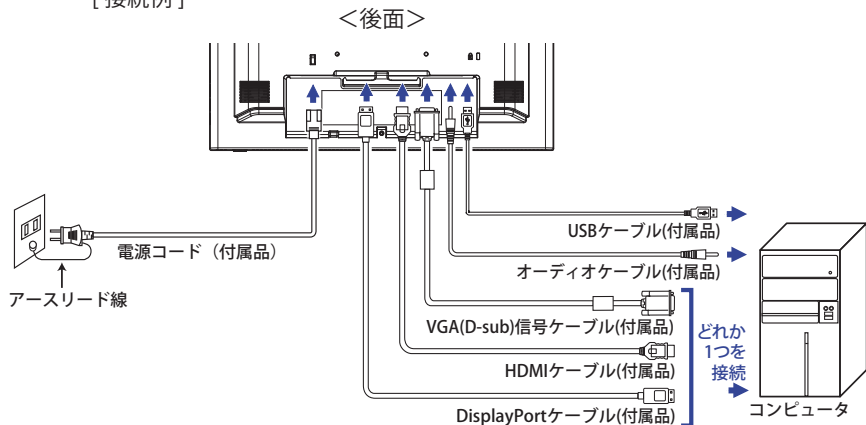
[接続例]

<後面>

USBケーブル(付属品)

電源コード（付属品）

オーディオケーブル(付属品)

アースリード線

VGA(D-sub)信号ケーブル(付属品)

どれか
1つを
接続

HDMIケーブル(付属品)

DisplayPortケーブル(付属品)

コンピュータ